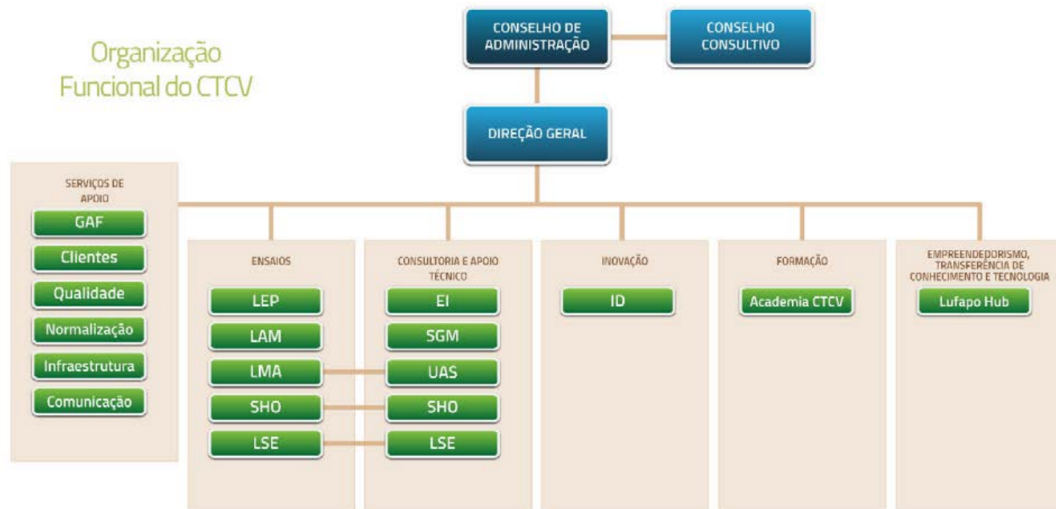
Organização Funcional do CTCV

CONSELHO DE ADMINISTRAÇÃO

CONSELHO CONSULTIVO

DIREÇÃO GERAL

SERVIÇOS DE APOIO

GAF

Clientes

Qualidade

Normalização

Infraestrutura

Comunicação

ENSAIOS

LEP

LAM

LMA

SHO

LSE

CONSULTORIA E APOIO TÉCNICO

EI

SGM

UAS

SHO

LSE

INOVAÇÃO

ID

FORMAÇÃO

Academia CTCV

EMPREENDEDORISMO, TRANSFERÊNCIA DE CONHECIMENTO E TECNOLOGIA

Lufapo Hub